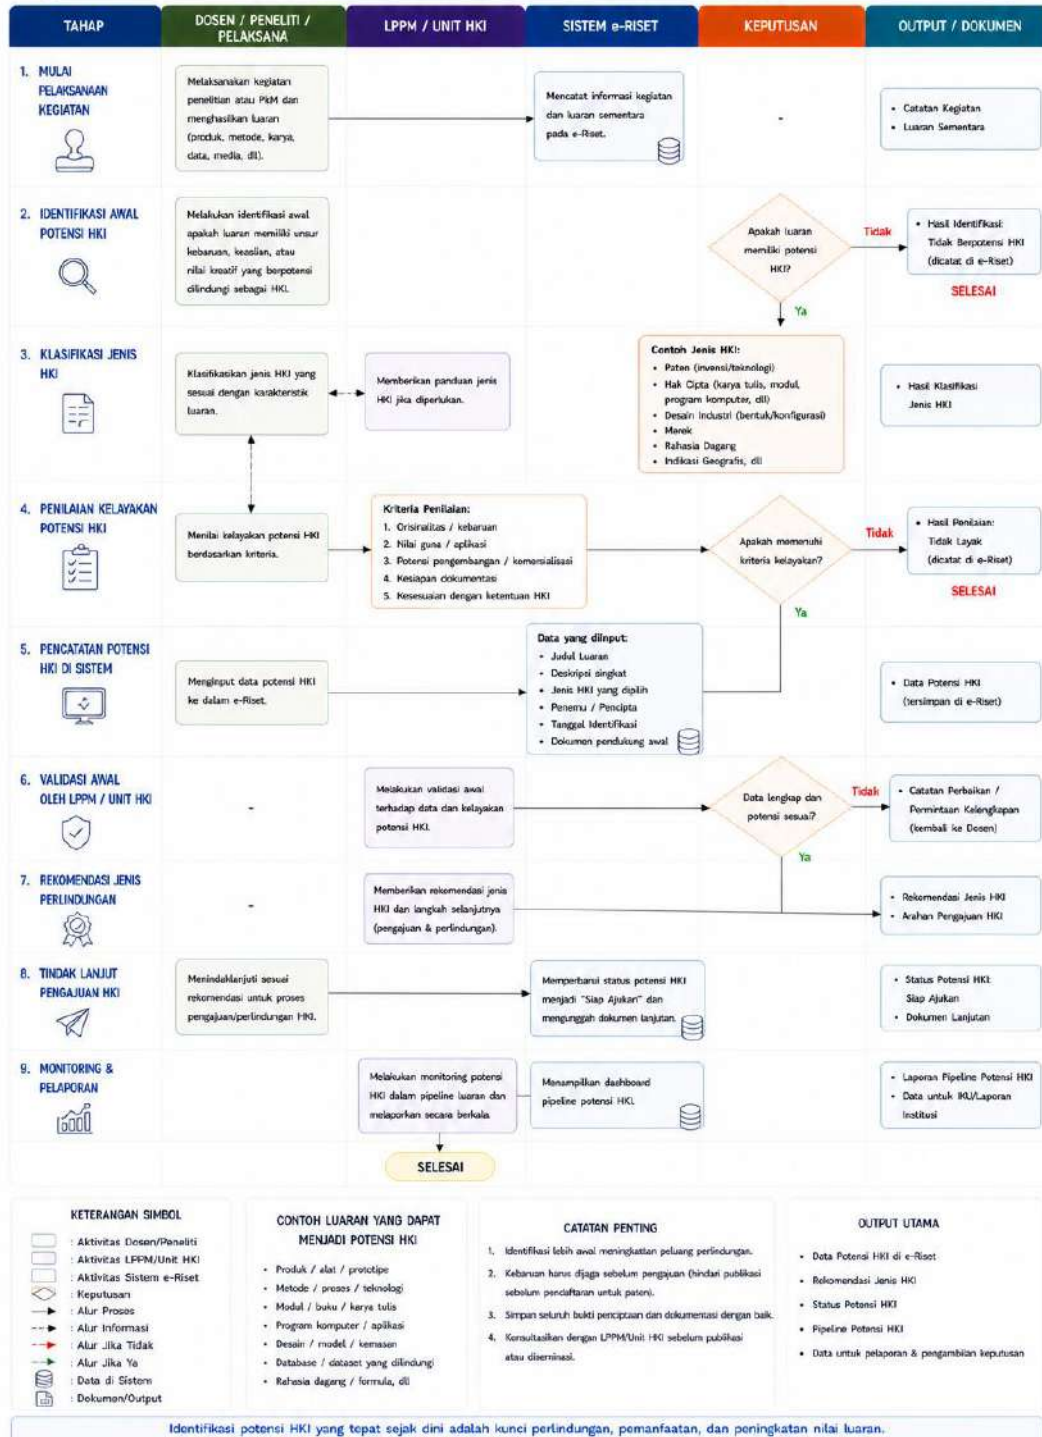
| TAHAP | DOSEN / PENELITI / PELAKSANA | LPPM / UNIT HKI | SISTEM e-RISET | KEPUTUSAN | OUTPUT / DOKUMEN |
|---|---|---|---|---|---|
| 1. MULAI PELAKSANAAN KEGIATAN | Melaksanakan kegiatan penelitian atau PkM dan menghasilkan luaran (produk, metode, karya, data, media, dll). | | Mencatat informasi kegiatan dan luaran sementara pada e-Riset. | - | • Catatan Kegiatan • Luaran Sementara |
| 2. IDENTIFIKASI AWAL POTENSI HKI | Melakukan identifikasi awal apakah luaran memiliki unsur kebaruan, keaslian, atau nilai kreatif yang berpotensi dilindungi sebagai HKI. | | | Apakah luaran memiliki potensi HKI? Tidak Ya | • Hasil Identifikasi: Tidak Berpotensi HKI (dicatat di e-Riset) SELESAI |
| 3. KLASIFIKASI JENIS HKI | Klasifikasikan jenis HKI yang sesuai dengan karakteristik luaran. | Memberikan panduan jenis HKI jika diperlukan. | | Contoh Jenis HKI: • Paten (invensi/teknologi) • Hak Cipta (karya tulis, modul, program komputer, dll) • Desain Industri (bentuk/konfigurasi) • Merek • Rahasia Dagang • Indikasi Geografis, dll | • Hasil Klasifikasi Jenis HKI |
| 4. PENILAIAN KELAYAKAN POTENSI HKI | Menilai kelayakan potensi HKI berdasarkan kriteria. | Kriteria Penilaian: 1. Orisinalitas / kebaruan 2. Nilai guna / aplikasi 3. Potensi pengembangan / komersialisasi 4. Kesiapan dokumentasi 5. Kesesuaian dengan ketentuan HKI | | Apakah memenuhi kriteria kelayakan? Tidak Ya | • Hasil Penilaian: Tidak Layak (dicatat di e-Riset) SELESAI |
| 5. PENCATATAN POTENSI HKI DI SISTEM | Menginput data potensi HKI ke dalam e-Riset. | | Data yang diinput: • Judul Luaran • Deskripsi singkat • Jenis HKI yang dipilih • Penemu / Pencipta • Tanggal Identifikasi • Dokumen pendukung awal | | • Data Potensi HKI (tersimpan di e-Riset) |
| 6. VALIDASI AWAL OLEH LPPM / UNIT HKI | - | Melakukan validasi awal terhadap data dan kelayakan potensi HKI. | | Data lengkap dan potensi sesuai? Tidak Ya | • Catatan Perbaikan / Permintaan Kelengkapan (kembali ke Dosen) |
| 7. REKOMENDASI JENIS PERLINDUNGAN | - | Memberikan rekomendasi jenis HKI dan langkah selanjutnya (pengajuan & perlindungan). | | | • Rekomendasi Jenis HKI • Arahan Pengajuan HKI |
| 8. TINDAK LANJUT PENGAJUAN HKI | Menindaklanjuti sesuai rekomendasi untuk proses pengajuan/perlindungan HKI. | | Memperbarui status potensi HKI menjadi "Siap Ajukan" dan mengunggah dokumen lanjutan. | | • Status Potensi HKI: Siap Ajukan • Dokumen Lanjutan |
| 9. MONITORING & PELAPORAN | | Melakukan monitoring potensi HKI dalam pipeline luaran dan melaporkan secara berkala. | Menampilkan dashboard pipeline potensi HKI. | | • Laporan Pipeline Potensi HKI • Data untuk IKU/Laporan Institusi |

SELESAI

KETERANGAN SIMBOL
: Aktivitas Dosen/Peneliti
: Aktivitas LPPM/Unit HKI
: Aktivitas Sistem e-Riset
: Keputusan
: Alur Proses
: Alur Informasi
: Alur Jika Tidak
: Alur Jika Ya
: Data di Sistem
: Dokumen/Output

CONTOH LUARAN YANG DAPAT MENJADI POTENSI HKI
• Produk / alat / prototipe
• Metode / proses / teknologi
• Modul / buku / karya tulis
• Program komputer / aplikasi
• Desain / model / kemasan
• Database / dataset yang dilindungi
• Rahasia dagang / formula, dll

CATATAN PENTING
1. Identifikasi lebih awal meningkatkan peluang perlindungan.
2. Kebaruan harus dijaga sebelum pengajuan (hindari publikasi sebelum pendaftaran untuk paten).
3. Simpan seluruh bukti penciptaan dan dokumentasi dengan baik.
4. Konsultasikan dengan LPPM/Unit HKI sebelum publikasi atau diseminasi.

OUTPUT UTAMA
• Data Potensi HKI di e-Riset
• Rekomendasi Jenis HKI
• Status Potensi HKI
• Pipeline Potensi HKI
• Data untuk pelaporan & pengambilan keputusan

Identifikasi potensi HKI yang tepat sejak dini adalah kunci perlindungan, pemanfaatan, dan peningkatan nilai luaran.